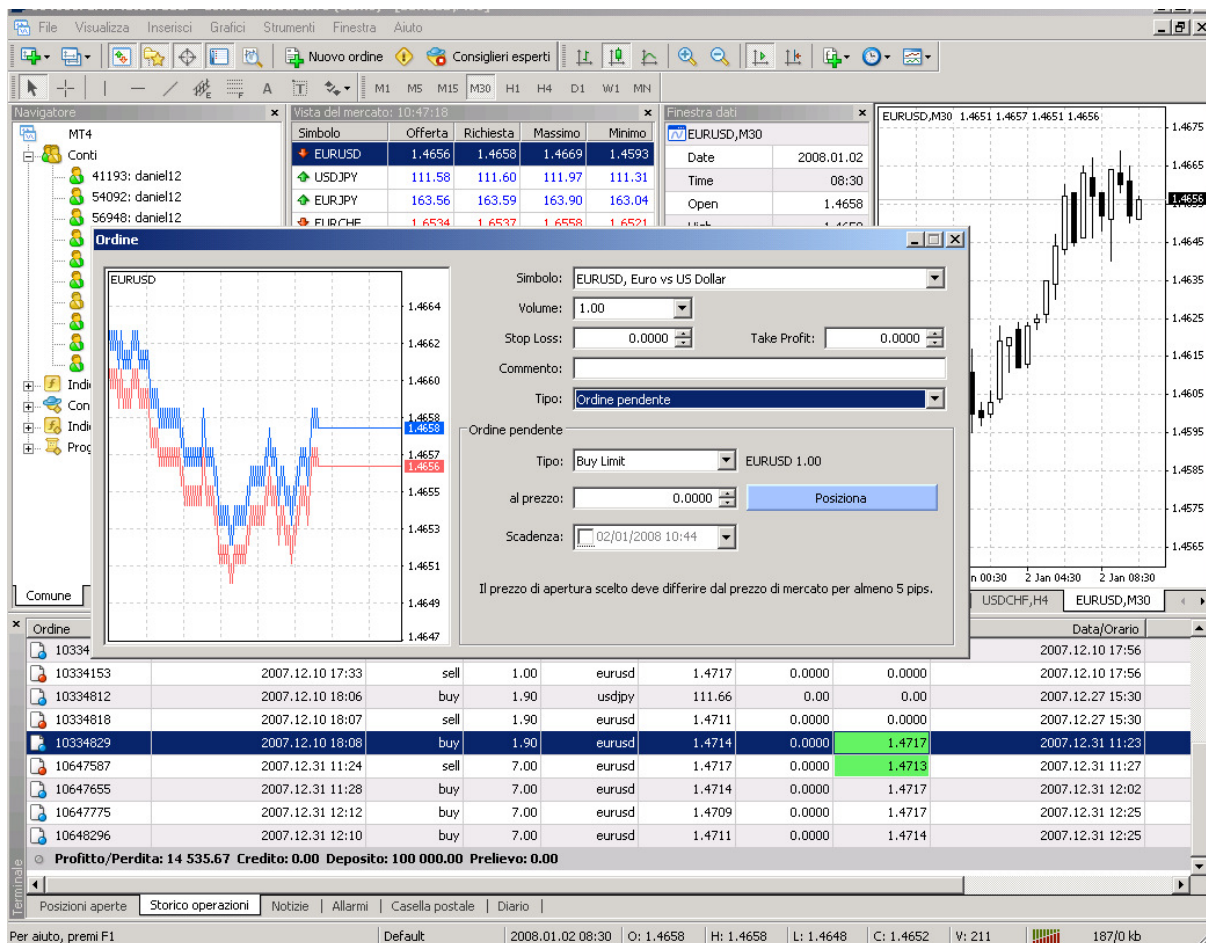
File Visualizza Inserisci Grafici Strumenti Finestra Aiuto

Nuovo ordine Consiglieri esperti

M1 M5 M15 M30 H1 H4 D1 W1 MN

Navigatore
MT4
Conti
41193: daniel12
54092: daniel12
56948: daniel12
Indi
Con
Indi
Prog
Comune

Vista del mercato: 10:47:18

| Simbolo | Offerta | Richiesta | Massimo | Minimo |
|---|---|---|---|---|
| EURUSD | 1.4656 | 1.4658 | 1.4669 | 1.4593 |
| USDJPY | 111.58 | 111.60 | 111.97 | 111.31 |
| EURJPY | 163.56 | 163.59 | 163.90 | 163.04 |
| EURCHF | 1.6534 | 1.6537 | 1.6558 | 1.6521 |

Finestra dati
EURUSD,M30

| Date | 2008.01.02 |
|---|---|
| Time | 08:30 |
| Open | 1.4658 |

EURUSD,M30 1.4651 1.4657 1.4651 1.4656
1.4675 1.4665 1.4656 1.4645 1.4635 1.4625 1.4615 1.4605 1.4595 1.4585 1.4575 1.4565
n 00:30 2 Jan 04:30 2 Jan 08:30
USDCHF,H4 EURUSD,M30

Ordine
EURUSD
1.4664 1.4662 1.4660 1.4658 1.4658 1.4657 1.4656 1.4655 1.4653 1.4651 1.4649 1.4647

Simbolo: EURUSD, Euro vs US Dollar
Volume: 1.00
Stop Loss: 0.0000 Take Profit: 0.0000
Commento:
Tipo: Ordine pendente
Ordine pendente
Tipo: Buy Limit EURUSD 1.00
al prezzo: 0.0000 Posiziona
Scadenza: 02/01/2008 10:44
Il prezzo di apertura scelto deve differire dal prezzo di mercato per almeno 5 pips.

| Ordine | | | | | | | | Data/Orario |
|---|---|---|---|---|---|---|---|---|
| 10334 | | | | | | | | 2007.12.10 17:56 |
| 10334153 | 2007.12.10 17:33 | sell | 1.00 | eurusd | 1.4717 | 0.0000 | 0.0000 | 2007.12.10 17:56 |
| 10334812 | 2007.12.10 18:06 | buy | 1.90 | usdjpy | 111.66 | 0.00 | 0.00 | 2007.12.27 15:30 |
| 10334818 | 2007.12.10 18:07 | sell | 1.90 | eurusd | 1.4711 | 0.0000 | 0.0000 | 2007.12.27 15:30 |
| 10334829 | 2007.12.10 18:08 | buy | 1.90 | eurusd | 1.4714 | 0.0000 | 1.4717 | 2007.12.31 11:23 |
| 10647587 | 2007.12.31 11:24 | sell | 7.00 | eurusd | 1.4717 | 0.0000 | 1.4713 | 2007.12.31 11:27 |
| 10647655 | 2007.12.31 11:28 | buy | 7.00 | eurusd | 1.4714 | 0.0000 | 1.4717 | 2007.12.31 12:02 |
| 10647775 | 2007.12.31 12:12 | buy | 7.00 | eurusd | 1.4709 | 0.0000 | 1.4717 | 2007.12.31 12:25 |
| 10648296 | 2007.12.31 12:10 | buy | 7.00 | eurusd | 1.4711 | 0.0000 | 1.4714 | 2007.12.31 12:25 |

Profitto/Perdita: 14 535.67 Credito: 0.00 Deposito: 100 000.00 Prelievo: 0.00

Terminale
Posizioni aperte | Storico operazioni | Notizie | Allarmi | Casella postale | Diario

Per aiuto, premi F1 | Default | 2008.01.02 08:30 | O: 1.4658 | H: 1.4658 | L: 1.4648 | C: 1.4652 | V: 211 | 187/0 kb